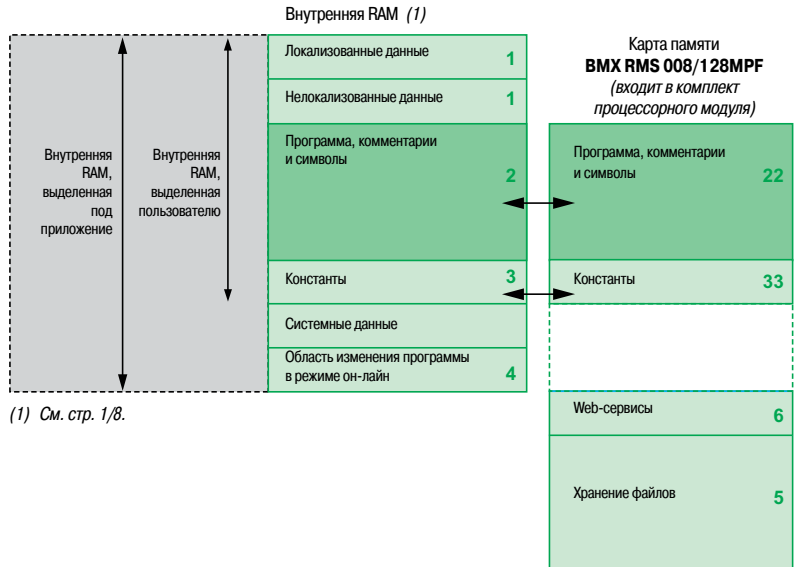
Внутренняя RAM *(1)*

Внутренняя RAM, выделенная под приложение

Внутренняя RAM, выделенная пользователю

Локализованные данные 1

Нелокализованные данные 1

Программа, комментарии и символы 2

Константы 3

Системные данные

Область изменения программы в режиме он-лайн 4

Карта памяти
**BMX RMS 008/128MPF**
*(входит в комплект процессорного модуля)*

Программа, комментарии и символы 22

Константы 33

Web-сервисы 6

Хранение файлов 5

*(1) См. стр. 1/8.*